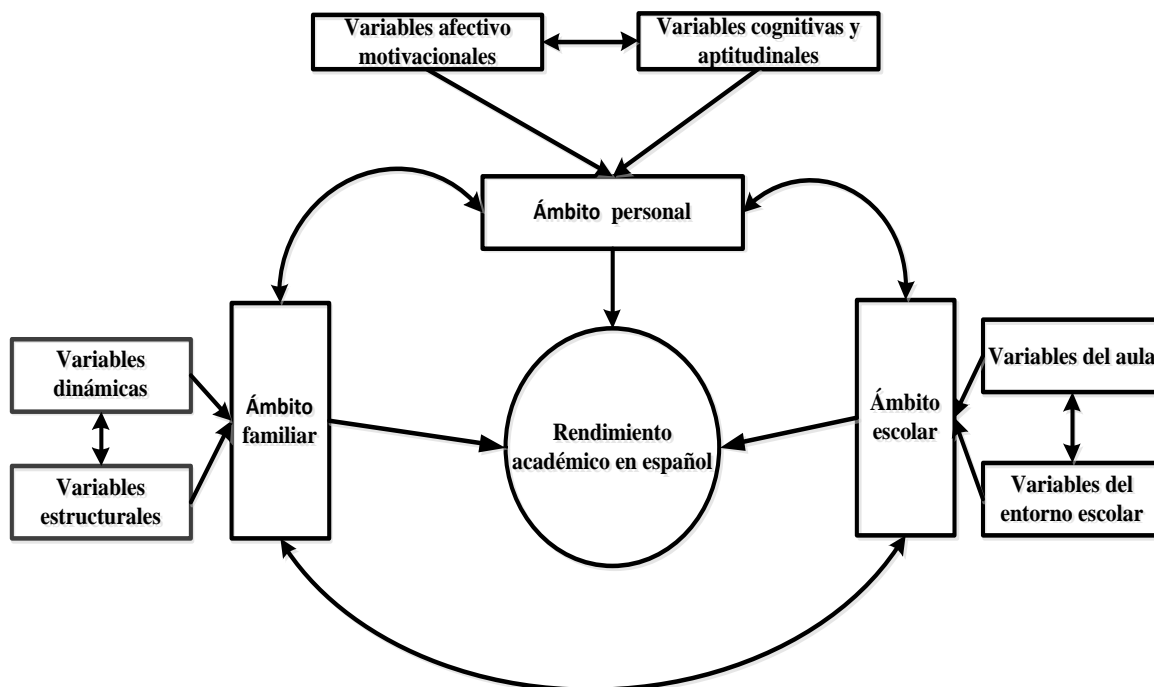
Variables afectivo motivacionales

Variables cognitivas y aptitudinales

Ámbito personal

Variables dinámicas

Variables estructurales

Ámbito familiar

Rendimiento académico en español

Ámbito escolar

Variables del aula

Variables del entorno escolar